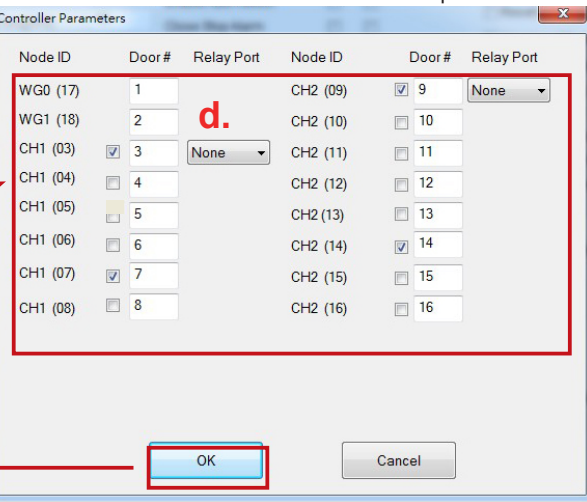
Controller Parameters

| Node ID | Door# | Relay Port | Node ID | Door# | Relay Port |
|---|---|---|---|---|---|
| WG0 (17) | 1 | | CH2 (09) | 9 | None |
| WG1 (18) | 2 | | CH2 (10) | 10 | |
| CH1 (03) | 3 | None | CH2 (11) | 11 | |
| CH1 (04) | 4 | | CH2 (12) | 12 | |
| CH1 (05) | 5 | | CH2 (13) | 13 | |
| CH1 (06) | 6 | | CH2 (14) | 14 | |
| CH1 (07) | 7 | | CH2 (15) | 15 | |
| CH1 (08) | 8 | | CH2 (16) | 16 | |

d.

OK

Cancel